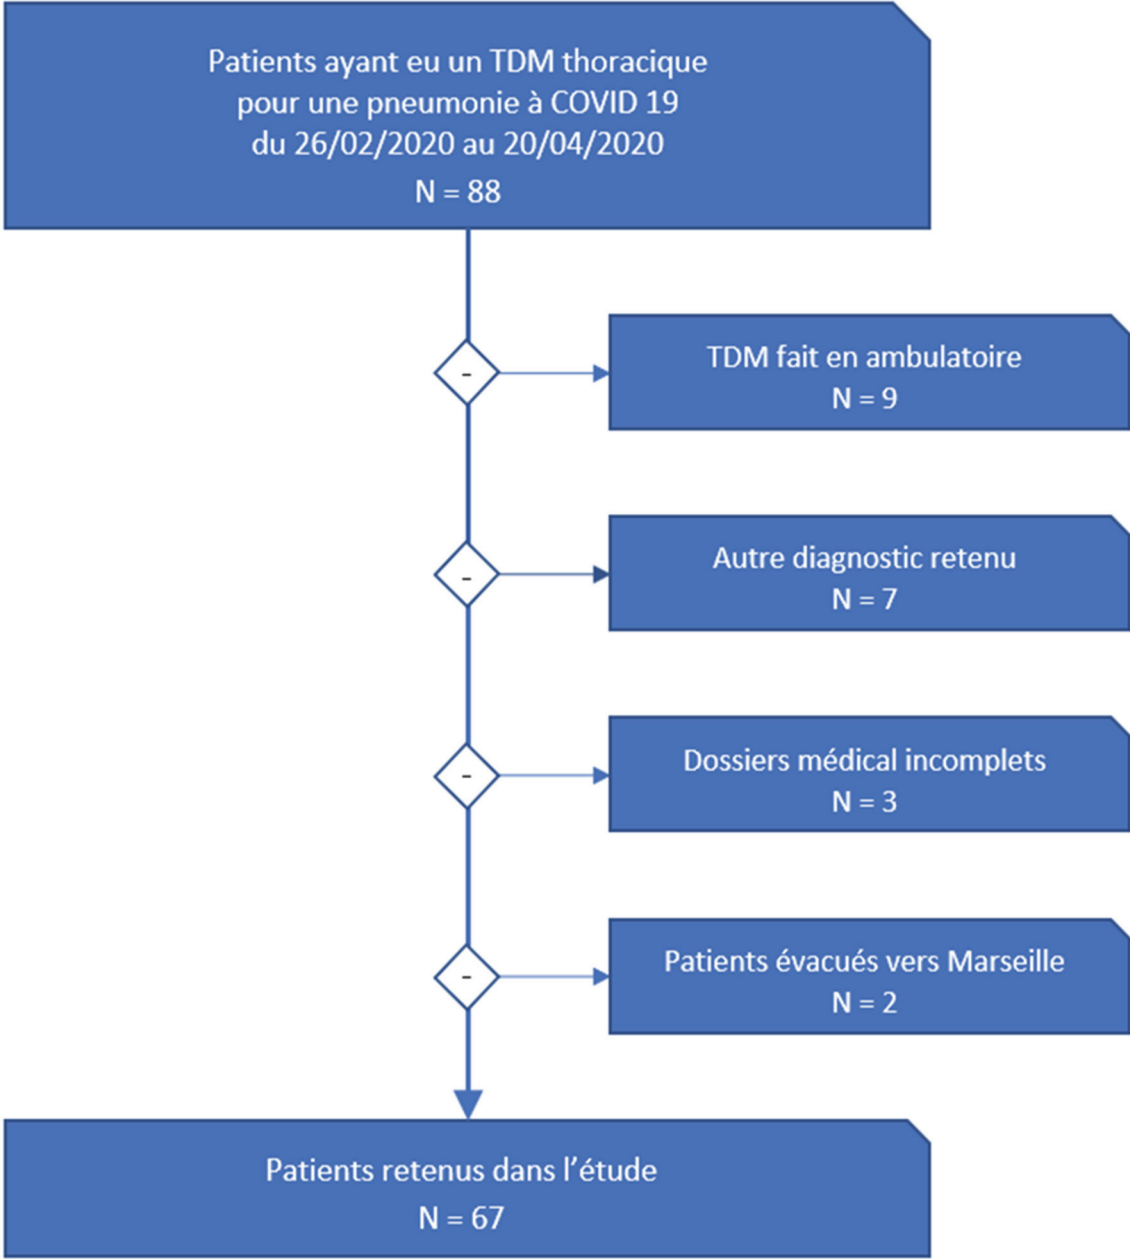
Patients ayant eu un TDM thoracique
pour une pneumonie à COVID 19
du 26/02/2020 au 20/04/2020
N = 88

-

TDM fait en ambulatoire
N = 9

-

Autre diagnostic retenu
N = 7

-

Dossiers médical incomplets
N = 3

-

Patients évacués vers Marseille
N = 2

Patients retenus dans l’étude
N = 67